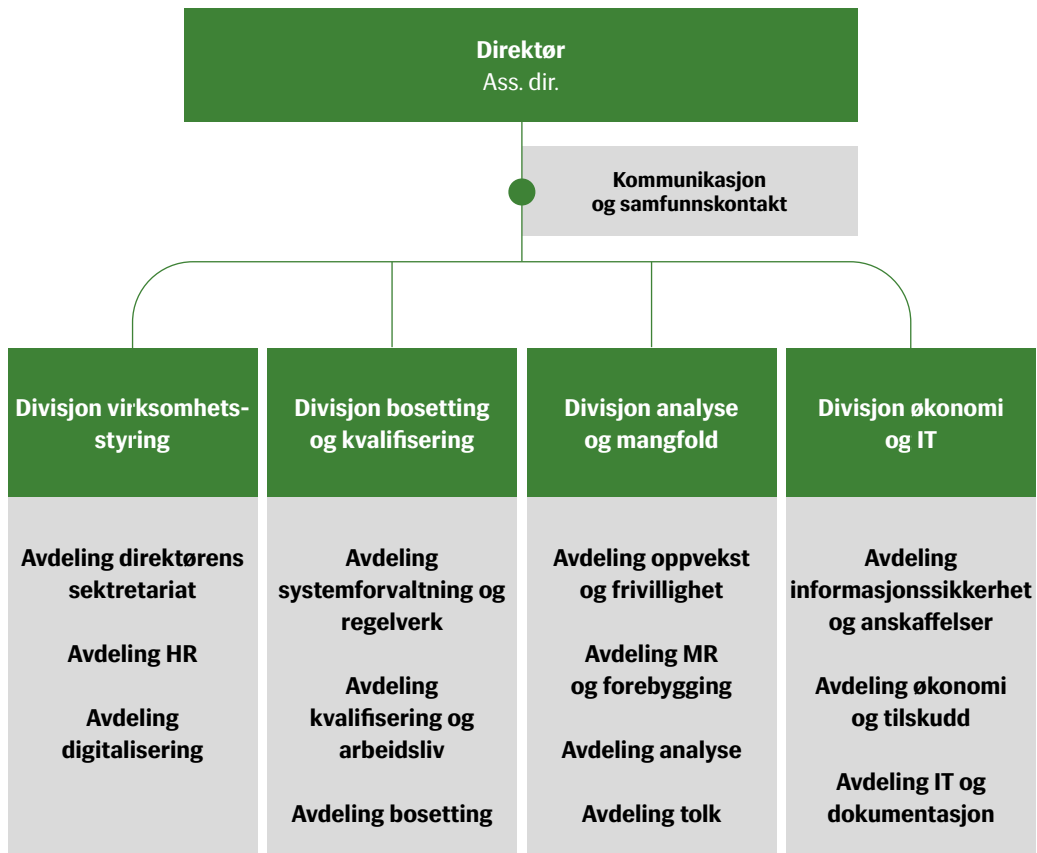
Direktør
Ass. dir.

Kommunikasjon og samfunnskontakt

Divisjon virksomhetsstyring

Avdeling direktørens sektretariat

Avdeling HR

Avdeling digitalisering

Divisjon bosetting og kvalifisering

Avdeling systemforvaltning og regelverk

Avdeling kvalifisering og arbeidsliv

Avdeling bosetting

Divisjon analyse og mangfold

Avdeling oppvekst og frivillighet

Avdeling MR og forebygging

Avdeling analyse

Avdeling tolk

Divisjon økonomi og IT

Avdeling informasjonssikkerhet og anskaffelser

Avdeling økonomi og tilskudd

Avdeling IT og dokumentasjon